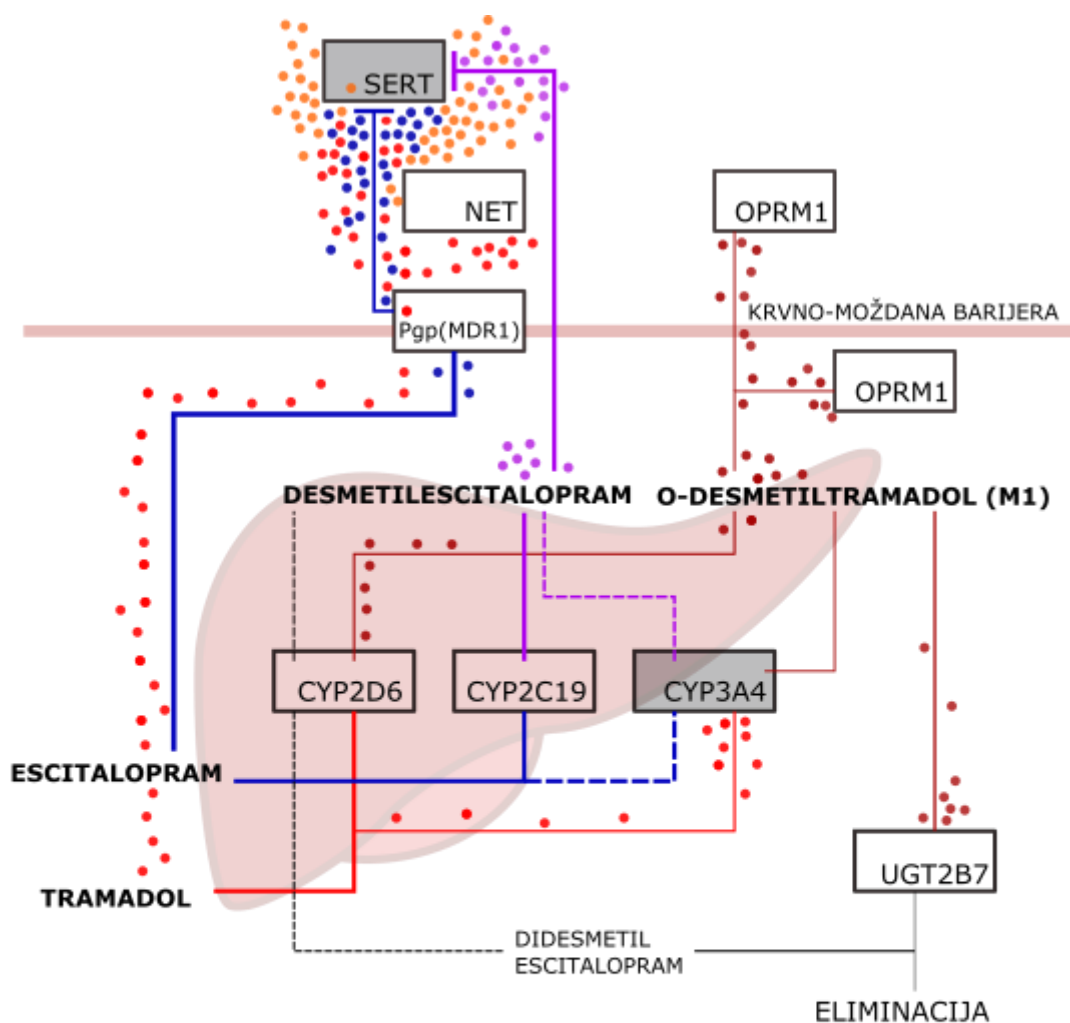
SERT

NET

OPRM1

Pgp(MDR1)

KRVNO-MOŽDANA BARIJERA

OPRM1

DESMETILESCITALOPRAM

O-DESMETILTRAMADOL (M1)

CYP2D6

CYP2C19

CYP3A4

ESCITALOPRAM

TRAMADOL

UGT2B7

DIDESMETIL ESCITALOPRAM

ELIMINACIJA